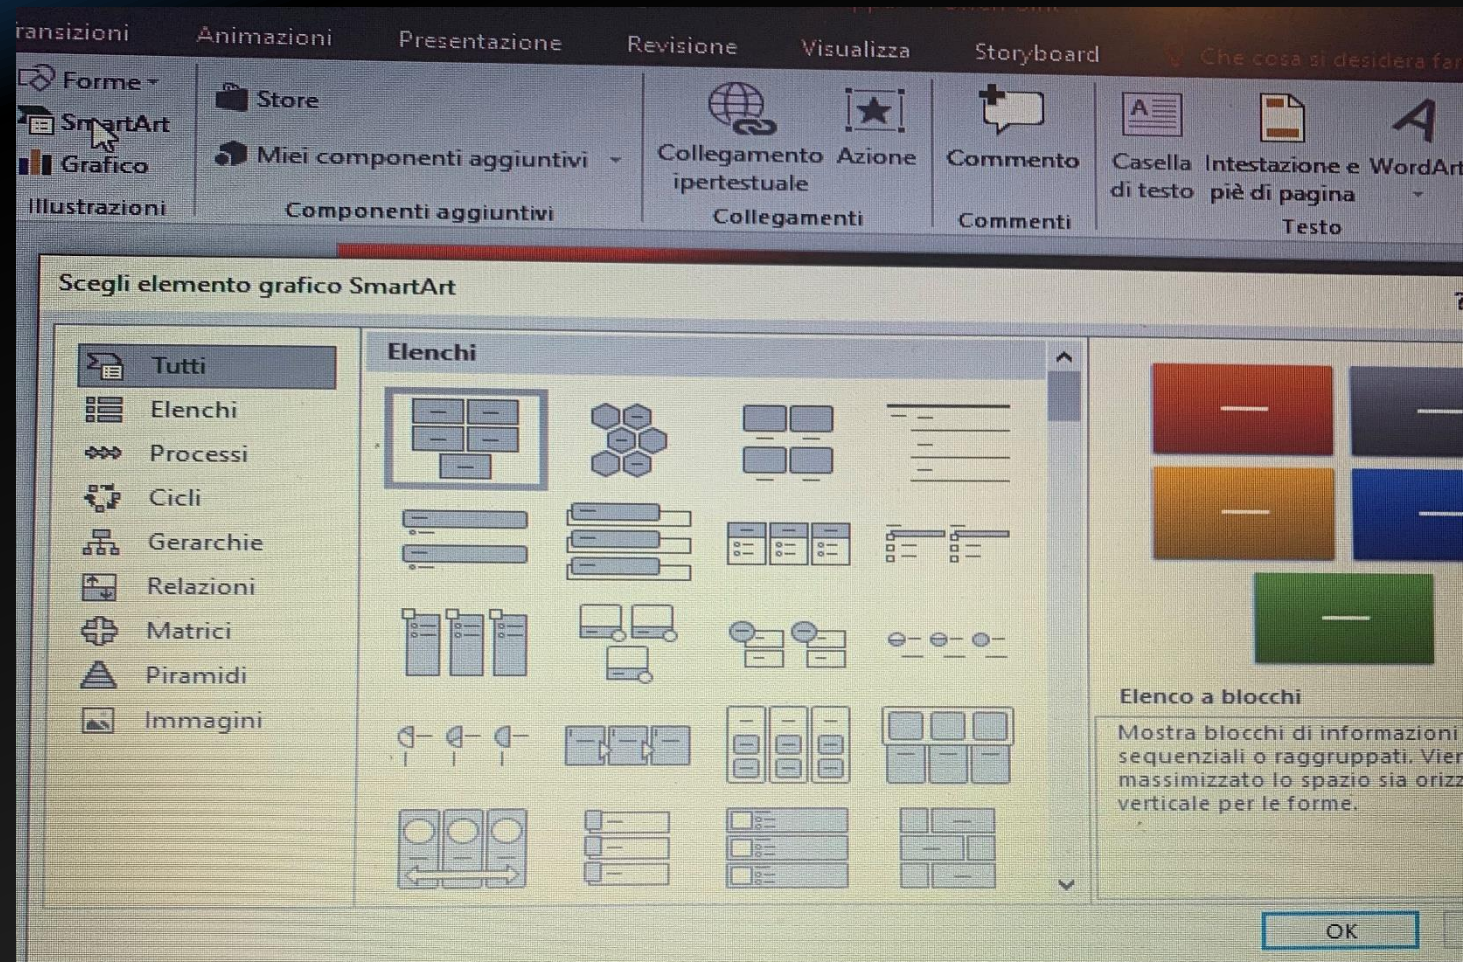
ransizioni Animazioni Presentazione Revisione Visualizza Storyboard Che cosa si desidera far

Forme
SmartArt
Grafico
Illustrazioni

Store
Miei componenti aggiuntivi
Componenti aggiuntivi

Collegamento ipertestuale
Azione
Collegamenti

Commento
Commenti

Casella di testo
Intestazione e piè di pagina
WordArt
Testo

Scegli elemento grafico SmartArt

Tutti
Elenchi
Processi
Cicli
Gerarchie
Relazioni
Matrici
Piramidi
Immagini

Elenchi

Elenco a blocchi

Mostra blocchi di informazioni sequenziali o raggruppati. Vier massimizzato lo spazio sia orizz verticale per le forme.

OK